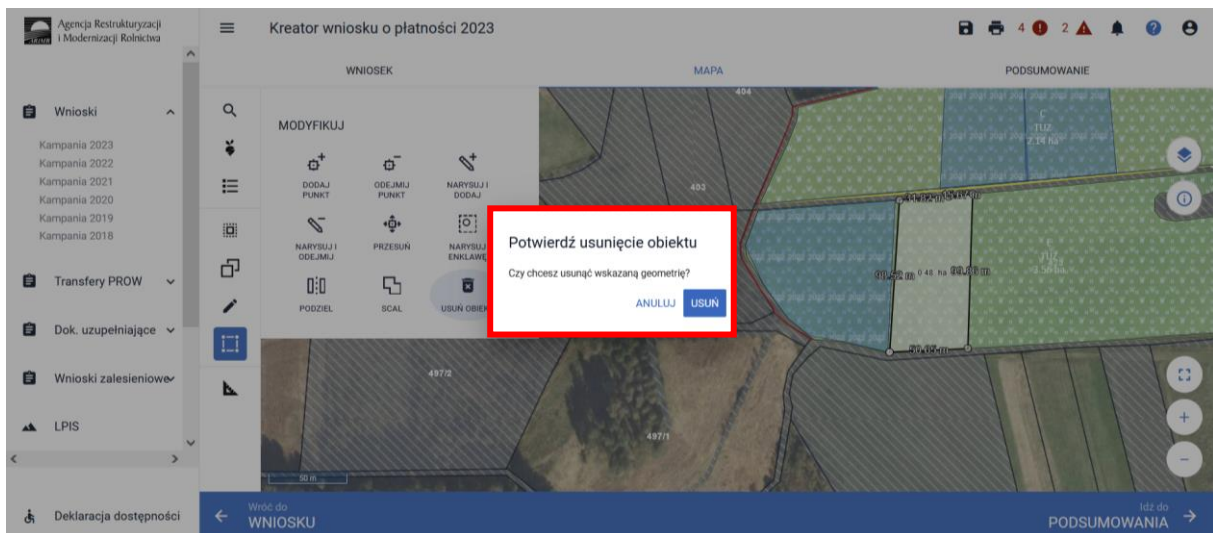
Agencja Restrukturyzacji i Modernizacji Rolnictwa

Kreator wniosku o płatności 2023

4 2

Wnioski
Kampania 2023
Kampania 2022
Kampania 2021
Kampania 2020
Kampania 2019
Kampania 2018

Transfery PROW

Dok. uzupełniające

Wnioski zalesieniowe

LPIS

Deklaracja dostępności

WNIOSEK MAPA PODSUMOWANIE

MODYFIKUJ

DODAJ PUNKT
ODEJMIJ PUNKT
NARYSUJ I DODAJ
NARYSUJ I ODEJMIJ
PRZESUŃ
NARYSUJ ENKLAWĘ
PODZIEL
SCAL
USUŃ OBIEKT

404
403
497/2
497/1
50 m

Potwierdź usunięcie obiektu

Czy chcesz usunąć wskazaną geometrię?

ANULUJ USUŃ

Wróć do
WNIOSKU

Idź do
PODSUMOWANIA